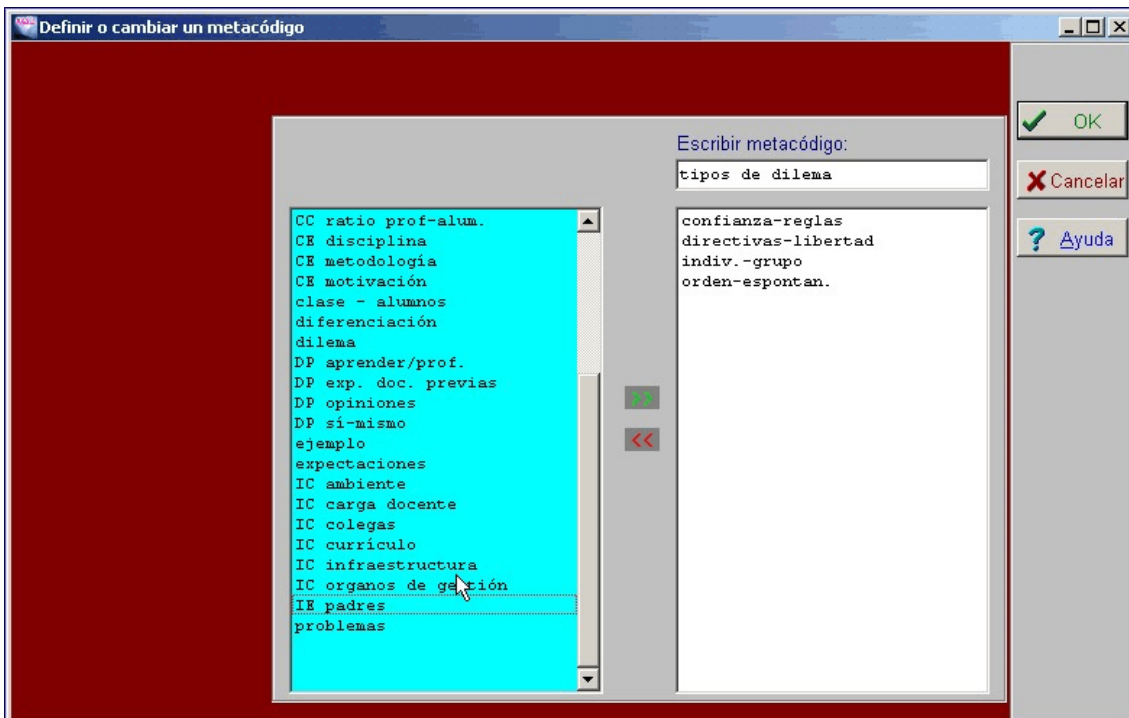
Definir o cambiar un metacódigo

OK
Cancelar
Ayuda

Escribir metacódigo:
tipos de dilema

CC ratio prof-alum.
CE disciplina
CE metodología
CE motivación
clase - alumnos
diferenciación
dilema
DP aprender/prof.
DP exp. doc. previas
DP opiniones
DP sí-mismo
ejemplo
expectaciones
IC ambiente
IC carga docente
IC colegas
IC currículo
IC infraestructura
IC organos de gestión
IE padres
problemas

>>
<<

confianza-reglas
directivas-libertad
indiv.-grupo
orden-espontan.